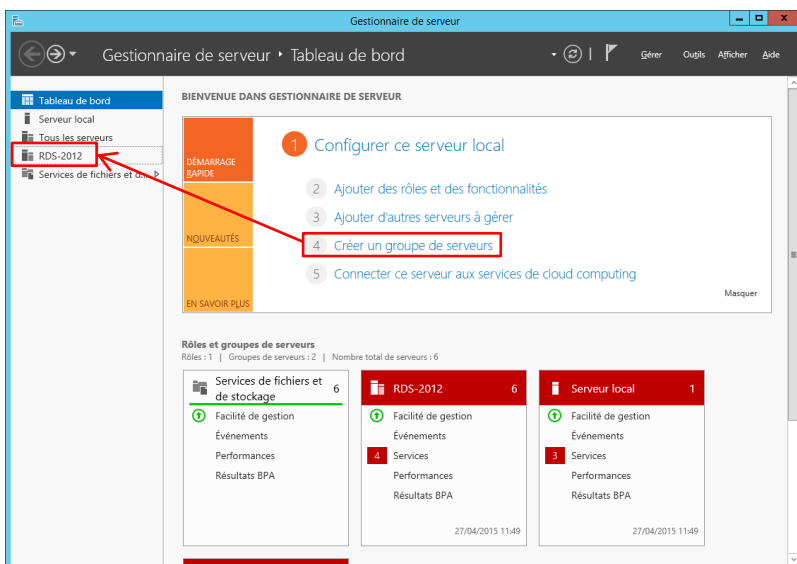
Gestionnaire de serveur

Gestionnaire de serveur • Tableau de bord

Gérer Outils Afficher Aide

Tableau de bord
Serveur local
Tous les serveurs
RDS-2012
Services de fichiers et d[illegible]

BIENVENUE DANS GESTIONNAIRE DE SERVEUR

DÉMARRAGE RAPIDE
NOUVEAUTÉS
EN SAVOIR PLUS

1 Configurer ce serveur local
2 Ajouter des rôles et des fonctionnalités
3 Ajouter d'autres serveurs à gérer
4 Créer un groupe de serveurs
5 Connecter ce serveur aux services de cloud computing

Masquer

Rôles et groupes de serveurs
Rôles : 1 | Groupes de serveurs : 2 | Nombre total de serveurs : 6

Services de fichiers et de stockage 6
Facilité de gestion
Événements
Performances
Résultats BPA

RDS-2012 6
Facilité de gestion
Événements
4 Services
Performances
Résultats BPA
27/04/2015 11:49

Serveur local 1
Facilité de gestion
Événements
3 Services
Performances
Résultats BPA
27/04/2015 11:49